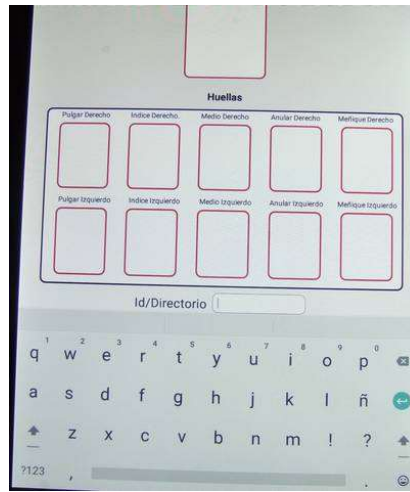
Huellas

Pulgar Derecho
Indice Derecho.
Medio Derecho
Anular Derecho
Meñique Derecho

Pulgar Izquierdo
Indice Izquierdo
Medio Izquierdo
Anular Izquierdo
Meñique Izquierdo

Id/Directorio

1 q
2 w
3 e
4 r
5 t
6 y
7 u
8 i
9 o
0 p

a s d f g h j k l ñ

z x c v b n m ! ?

?123 ,
.